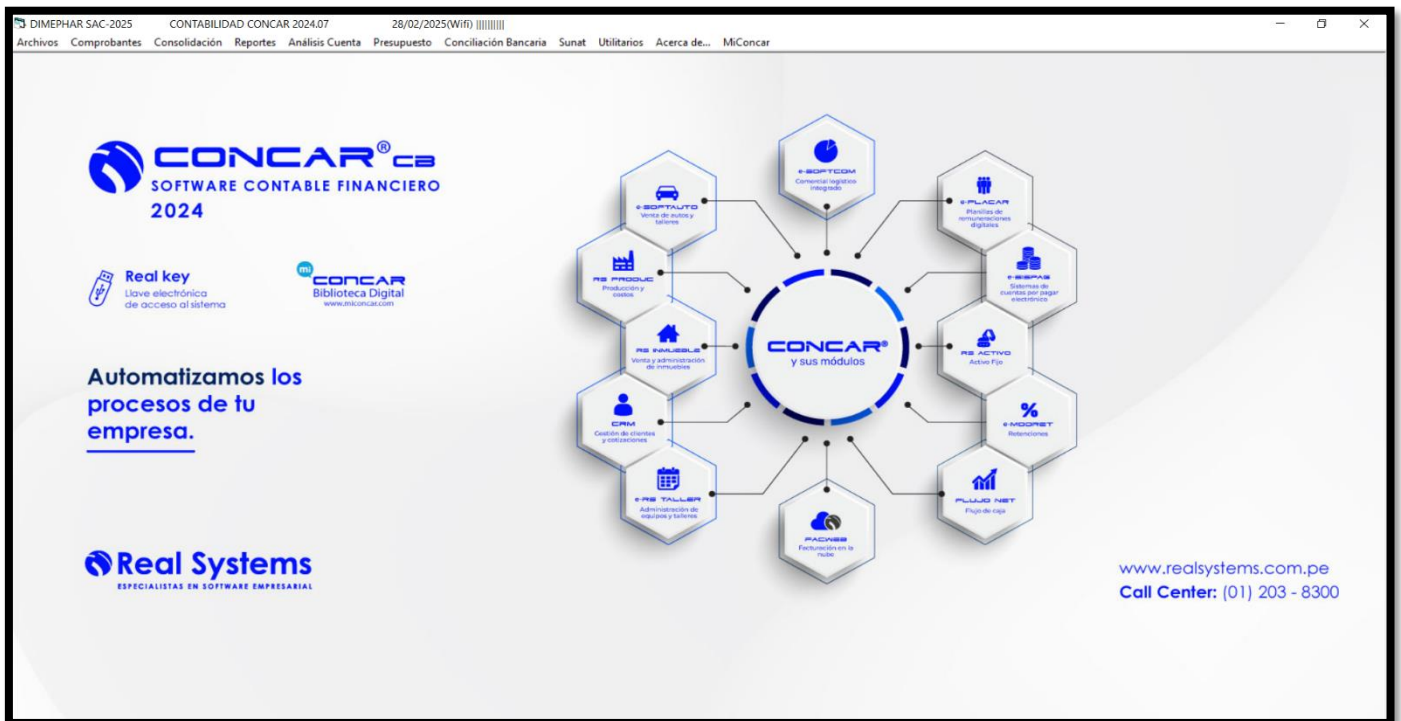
DIMEPHAR SAC-2025 CONTABILIDAD CONCAR 2024.07 28/02/2025(Wifi) |||||||||

Archivos Comprobantes Consolidación Reportes Análisis Cuenta Presupuesto Conciliación Bancaria Sunat Utilitarios Acerca de... MiConcar

CONCAR®CB
SOFTWARE CONTABLE FINANCIERO
2024

Real key
Llave electrónica de acceso al sistema

mi CONCAR
Biblioteca Digital
www.miconcar.com

Automatizamos los procesos de tu empresa.

Real Systems
ESPECIALISTAS EN SOFTWARE EMPRESARIAL

e-SOFTCOM
Comercial logístico integrado

e-SOFTAUTO
Venta de autos y talleres

e-PLACAR
Planillas de remuneraciones digitales

RS PRODUC
Producción y costos

e-SISPAG
Sistemas de cuentas por pagar electrónico

RS INMUEBLE
Venta y administración de inmuebles

CONCAR®
y sus módulos

RS ACTIVO
Activo Fijo

CRM
Gestión de clientes y cotizaciones

e-MODRET
Retenciones

e-RS TALLER
Administración de equipos y talleres

FLUJO NET
Flujo de caja

FACWEB
Facturación en la nube

www.realsystems.com.pe
Call Center: (01) 203 - 8300